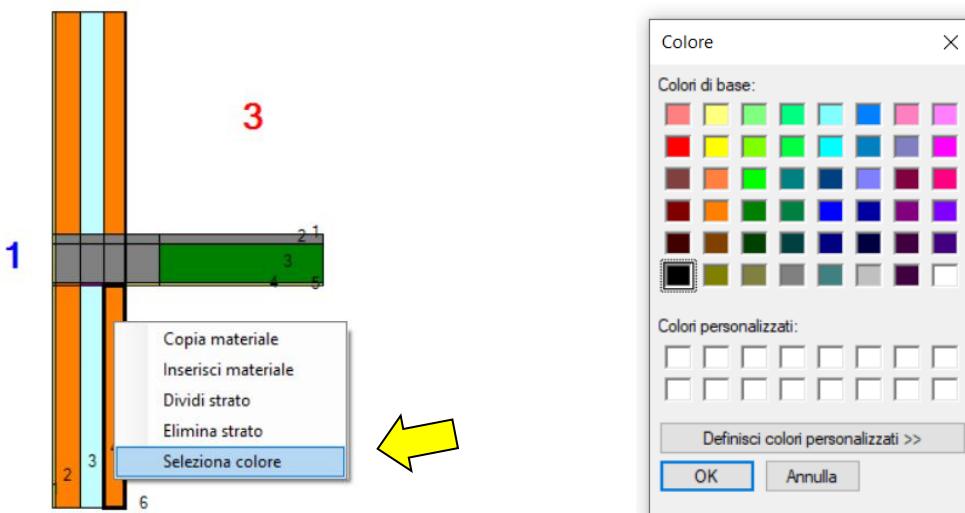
3

1

2 1

3

4 5

Copia materiale
Inserisci materiale
Dividi strato
Elimina strato
Seleziona colore

2 3

6

Colore

Colori di base:

Colori personalizzati:

Definisci colori personalizzati >>

OK

Annulla